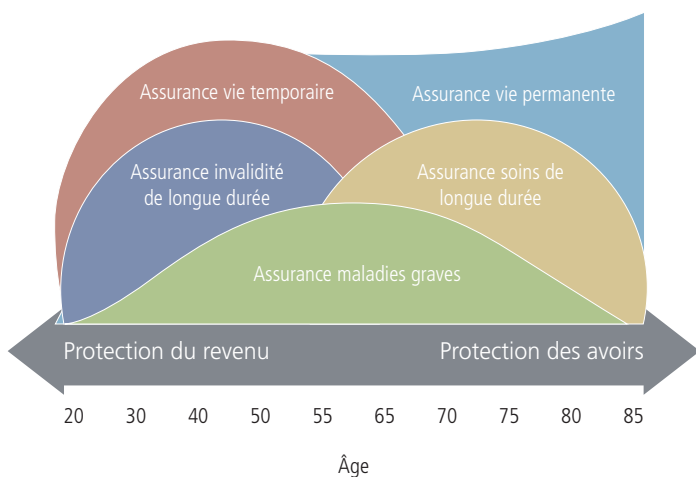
Assurance vie temporaire

Assurance vie permanente

Assurance invalidité de longue durée

Assurance soins de longue durée

Assurance maladies graves

Protection du revenu

Protection des avoirs

20 30 40 50 55 65 70 75 80 85

Âge